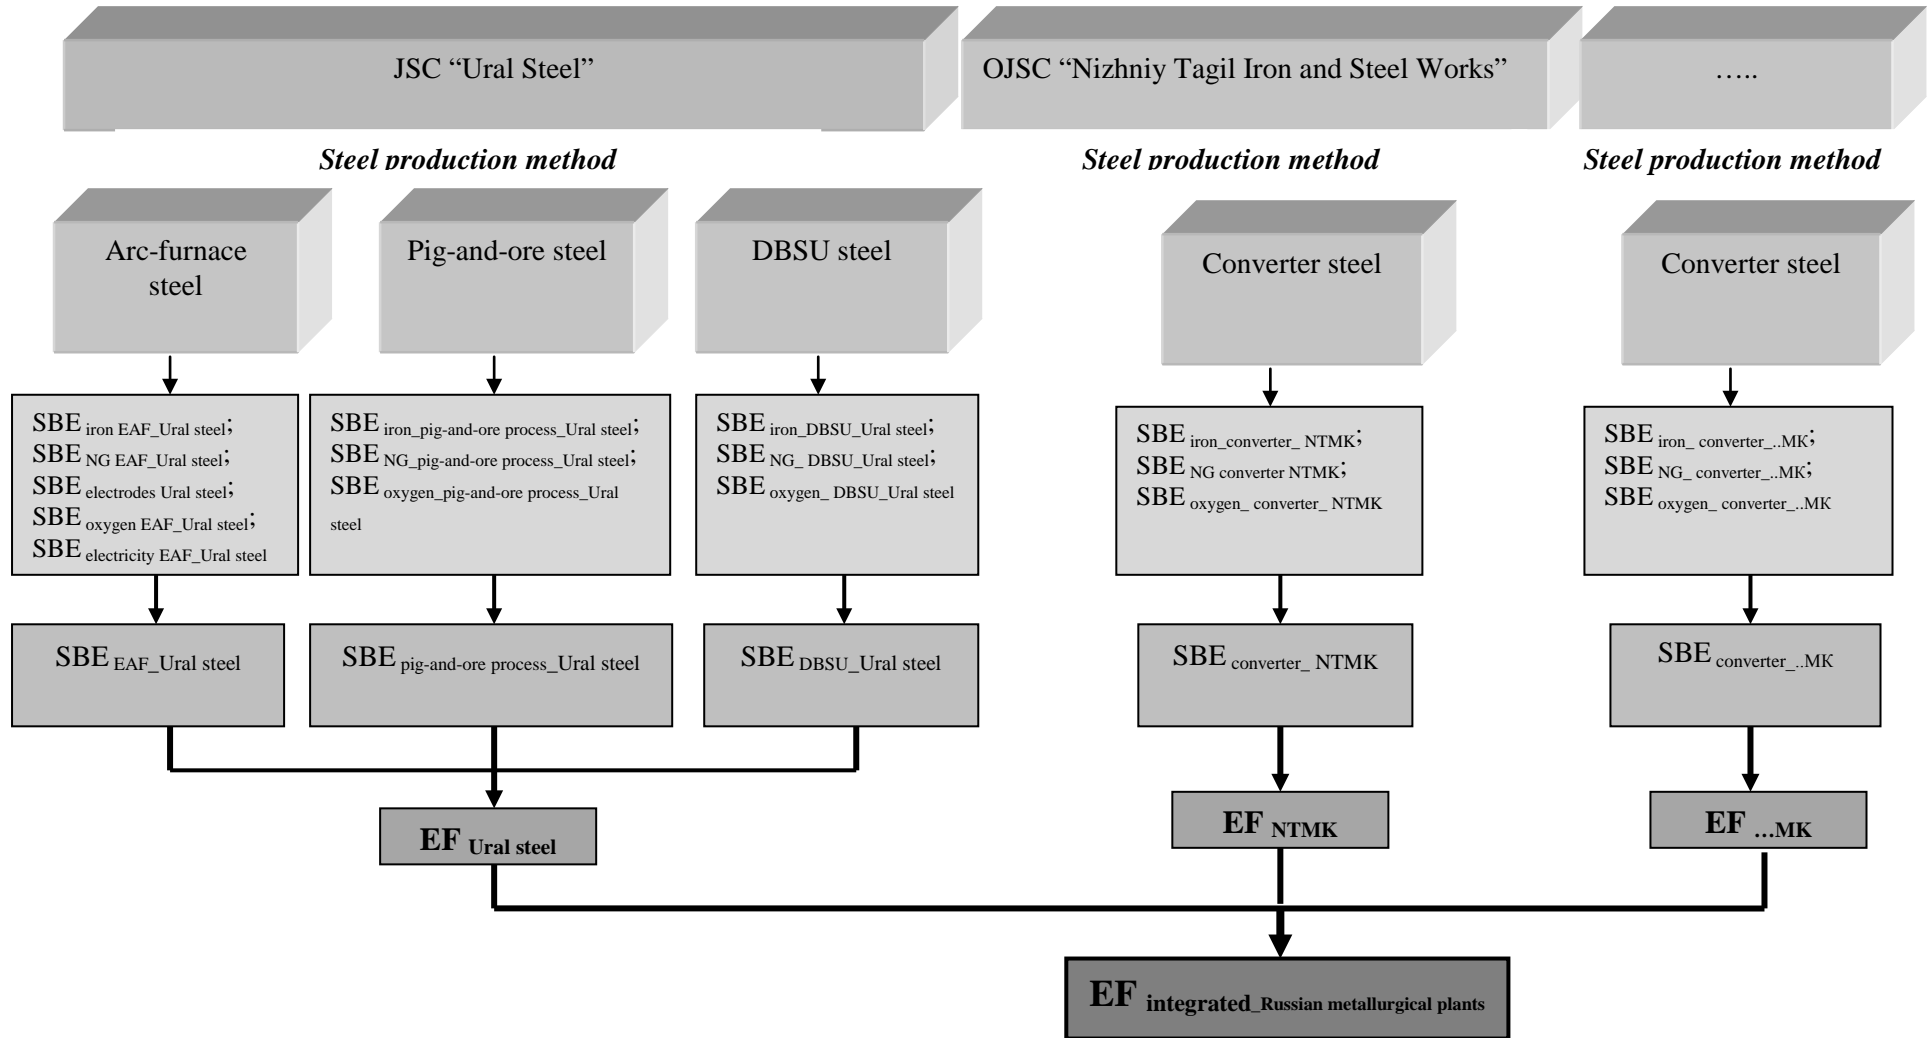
JSC “Ural Steel”

OJSC “Nizhniy Tagil Iron and Steel Works”

…..

Steel production method

Steel production method

Steel production method

Arc-furnace steel

Pig-and-ore steel

DBSU steel

Converter steel

Converter steel

SBE $_{\text{iron EAF\_Ural steel}}$;
SBE $_{\text{NG EAF\_Ural steel}}$;
SBE $_{\text{electrodes Ural steel}}$;
SBE $_{\text{oxygen EAF\_Ural steel}}$;
SBE $_{\text{electricity EAF\_Ural steel}}$

SBE $_{\text{iron\_pig-and-ore process\_Ural steel}}$;
SBE $_{\text{NG\_pig-and-ore process\_Ural steel}}$;
SBE $_{\text{oxygen\_pig-and-ore process\_Ural steel}}$

SBE $_{\text{iron\_DBSU\_Ural steel}}$;
SBE $_{\text{NG\_ DBSU\_Ural steel}}$;
SBE $_{\text{oxygen\_ DBSU\_Ural steel}}$

SBE $_{\text{iron\_converter\_ NTMK}}$;
SBE $_{\text{NG converter NTMK}}$;
SBE $_{\text{oxygen\_ converter\_ NTMK}}$

SBE $_{\text{iron\_ converter\_..MK}}$;
SBE $_{\text{NG\_ converter\_..MK}}$;
SBE $_{\text{oxygen\_ converter\_..MK}}$

SBE $_{\text{EAF\_Ural steel}}$

SBE $_{\text{pig-and-ore process\_Ural steel}}$

SBE $_{\text{DBSU\_Ural steel}}$

SBE $_{\text{converter\_ NTMK}}$

SBE $_{\text{converter\_..MK}}$

EF $_{\text{Ural steel}}$

EF $_{\text{NTMK}}$

EF $_{\text{...MK}}$

EF $_{\text{integrated\_Russian metallurgical plants}}$